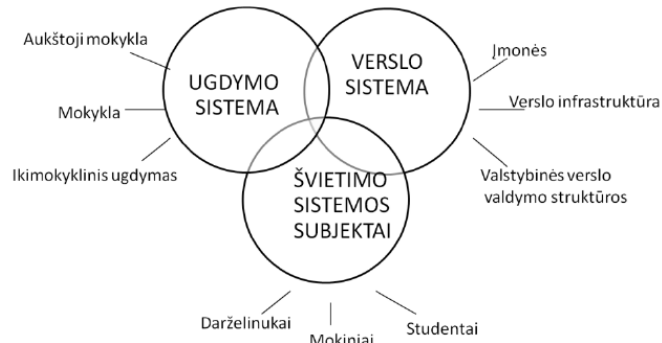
Aukštoji mokykla

Mokykla

Ikimokyklinis ugdymas

UGDYMO SISTEMA

VERSLO SISTEMA

Įmonės

Verslo infrastruktūra

Valstybinės verslo valdymo struktūros

ŠVIETIMO SISTEMOS SUBJEKTAI

Darželinukai

Mokiniai

Studentai